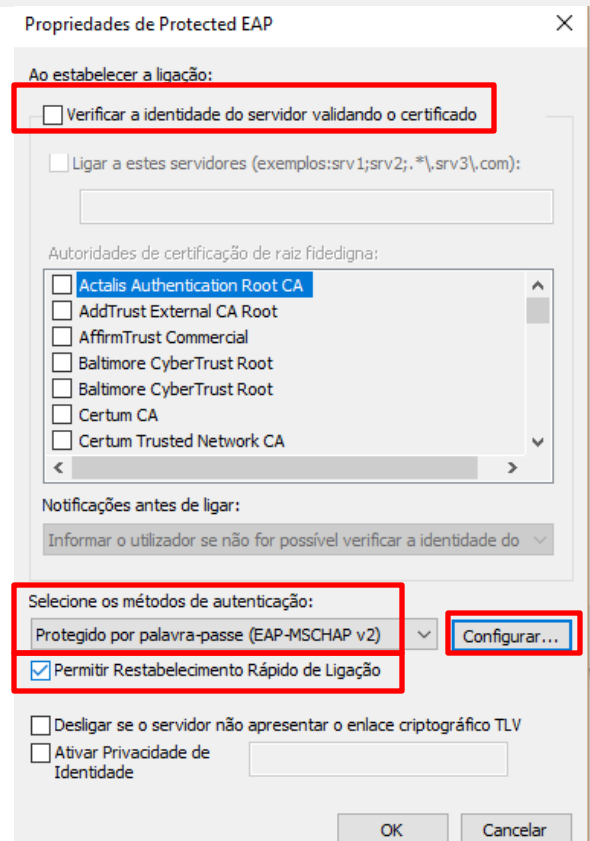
Propriedades de Protected EAP

Ao estabelecer a ligação:

Verificar a identidade do servidor validando o certificado

Ligar a estes servidores (exemplos:srv1;srv2;.*\.srv3\.com):

Autoridades de certificação de raiz fidedigna:

Actalis Authentication Root CA
AddTrust External CA Root
AffirmTrust Commercial
Baltimore CyberTrust Root
Baltimore CyberTrust Root
Certum CA
Certum Trusted Network CA

Notificações antes de ligar:

Informar o utilizador se não for possível verificar a identidade do

Selecione os métodos de autenticação:

Protegido por palavra-passe (EAP-MSCHAP v2)

Configurar...

Permitir Restabelecimento Rápido de Ligação

Desligar se o servidor não apresentar o enlace criptográfico TLV

Ativar Privacidade de Identidade

OK

Cancelar